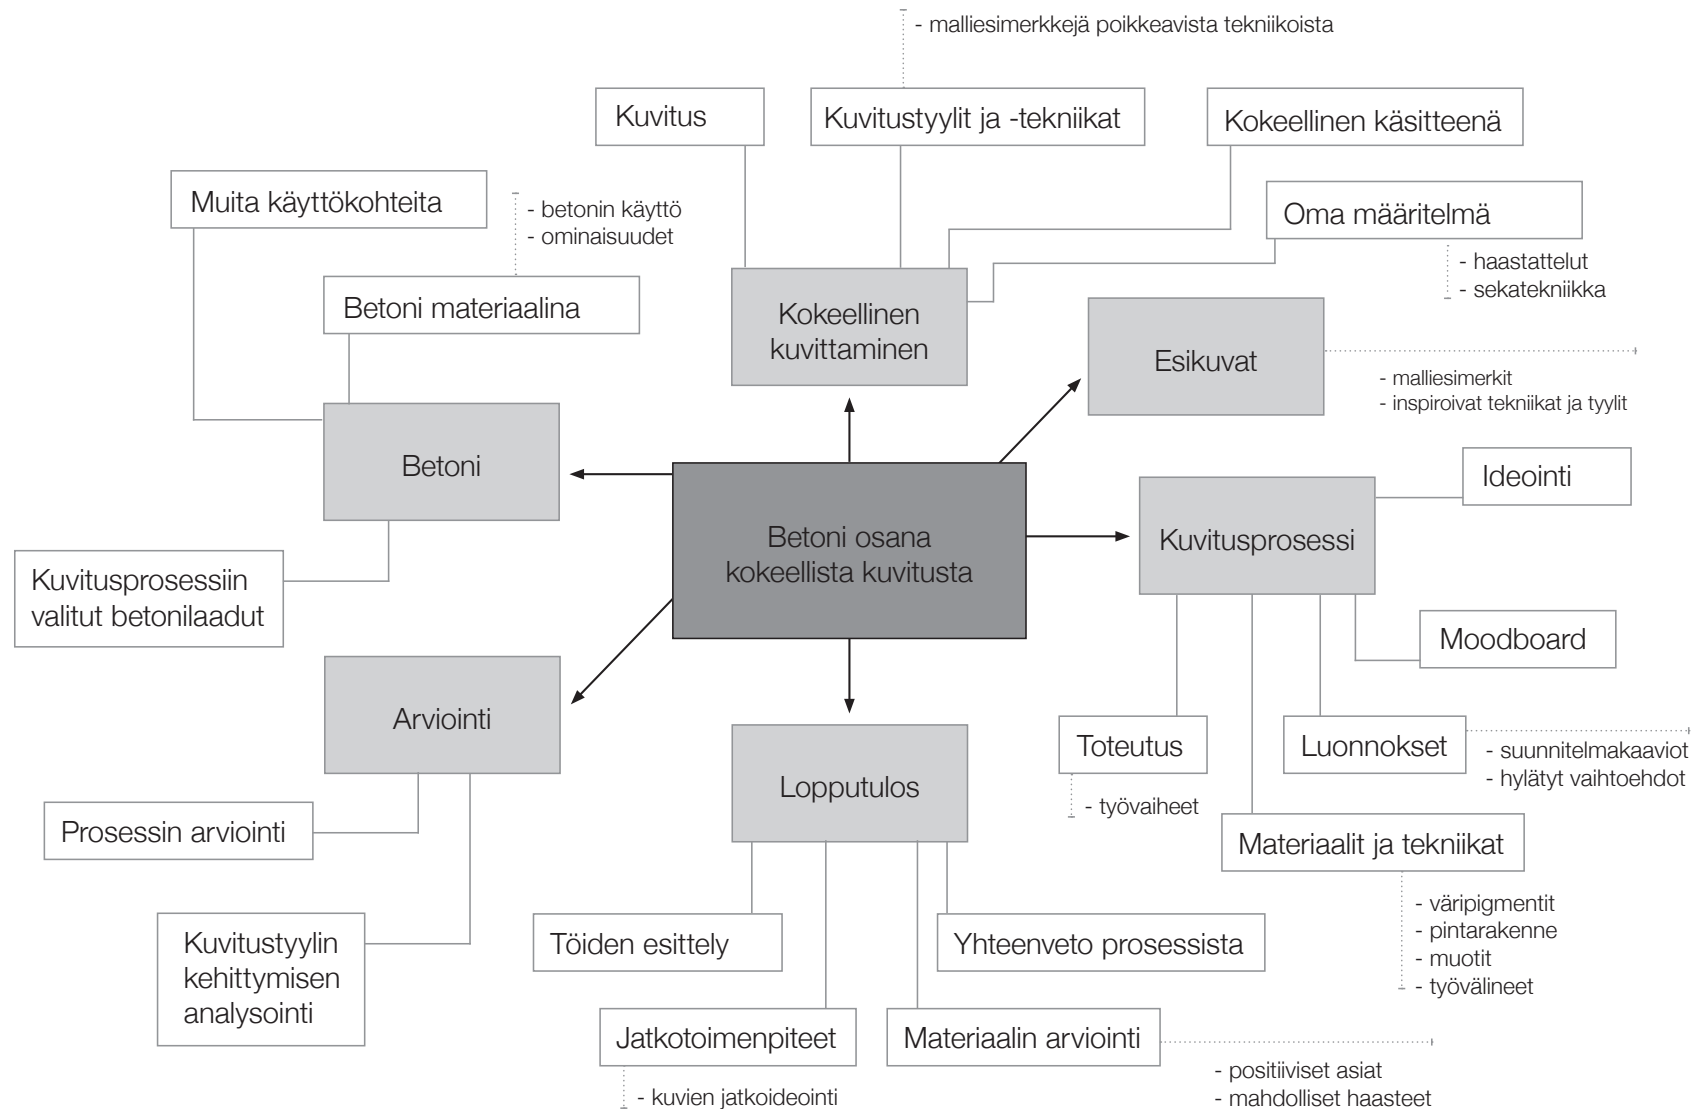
- malliesimerkkejä poikkeavista tekniikoista

Kuvitus

Kuvitustyylit ja -tekniikat

Kokeellinen käsitteenä

Muita käyttökohteita

- betonin käyttö
- ominaisuudet

Oma määritelmä

Betoni materiaalina

Kokeellinen kuvittaminen

- haastattelut
- sekatekniikka

Esikuvat

- malliesimerkit
- inspiroivat tekniikat ja tyylit

Betoni

Ideointi

Betoni osana kokeellista kuvitusta

Kuvitusprosessi

Kuvitusprosessiin valitut betonilaadut

Moodboard

Arviointi

Toteutus

Luonnokset

- suunnitelmakaaviot
- hylätyt vaihtoehdot

Lopputulos

- työvaiheet

Prosessin arviointi

Materiaalit ja tekniikat

- väripigmentit
- pintarakenne
- muotit
- työvälineet

Kuvitustyylin kehittymisen analysointi

Töiden esittely

Yhteenveto prosessista

Jatkotoimenpiteet

Materiaalin arviointi

- positiiviset asiat
- mahdolliset haasteet

- kuvien jatkoideointi